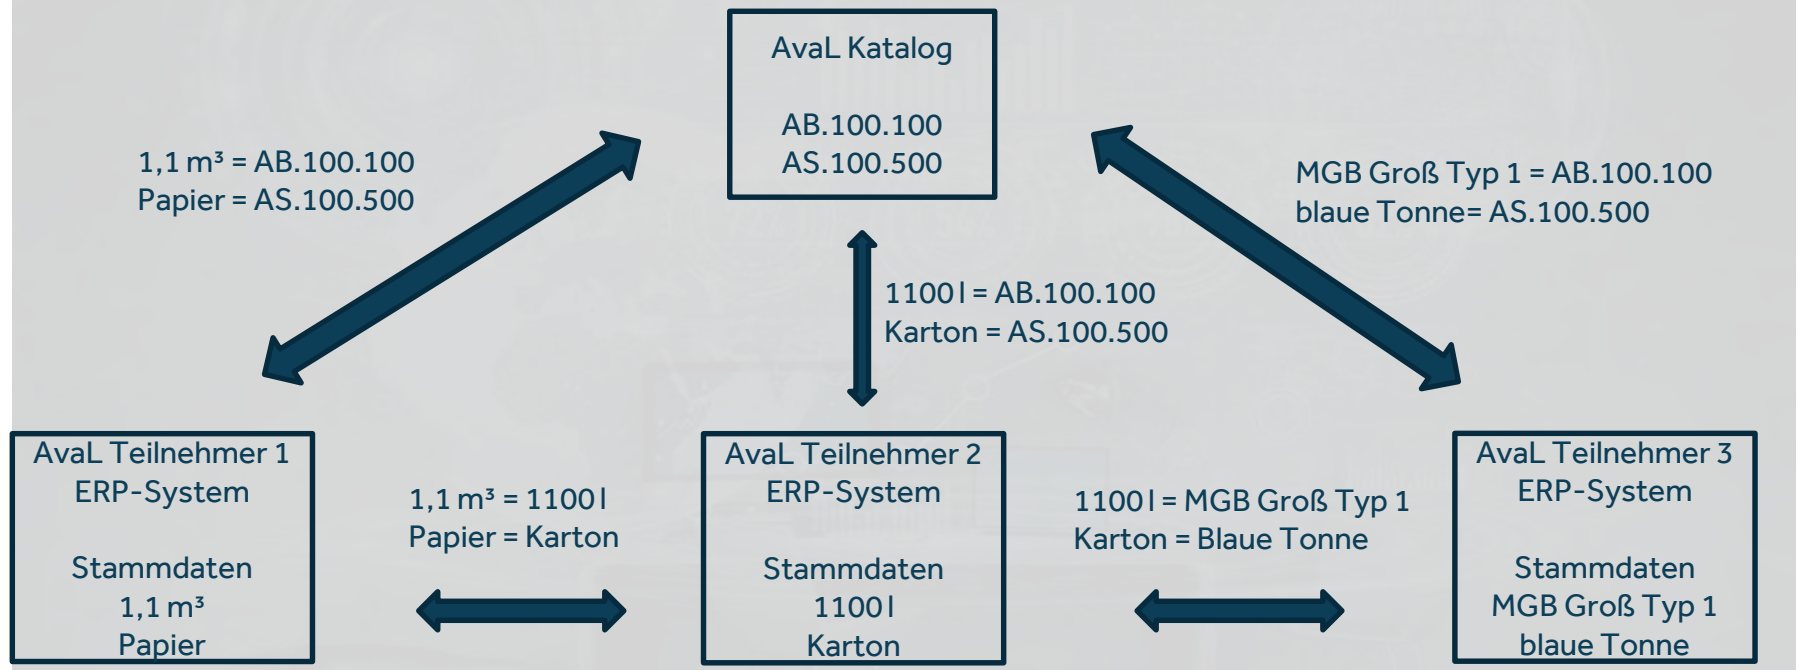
AvaL Katalog

AB.100.100
AS.100.500

1,1 m³ = AB.100.100
Papier = AS.100.500

MGB Groß Typ 1 = AB.100.100
blaue Tonne= AS.100.500

1100 l = AB.100.100
Karton = AS.100.500

AvaL Teilnehmer 1
ERP-System

Stammdaten
1,1 m³
Papier

1,1 m³ = 1100 l
Papier = Karton

AvaL Teilnehmer 2
ERP-System

Stammdaten
1100 l
Karton

1100 l = MGB Groß Typ 1
Karton = Blaue Tonne

AvaL Teilnehmer 3
ERP-System

Stammdaten
MGB Groß Typ 1
blaue Tonne